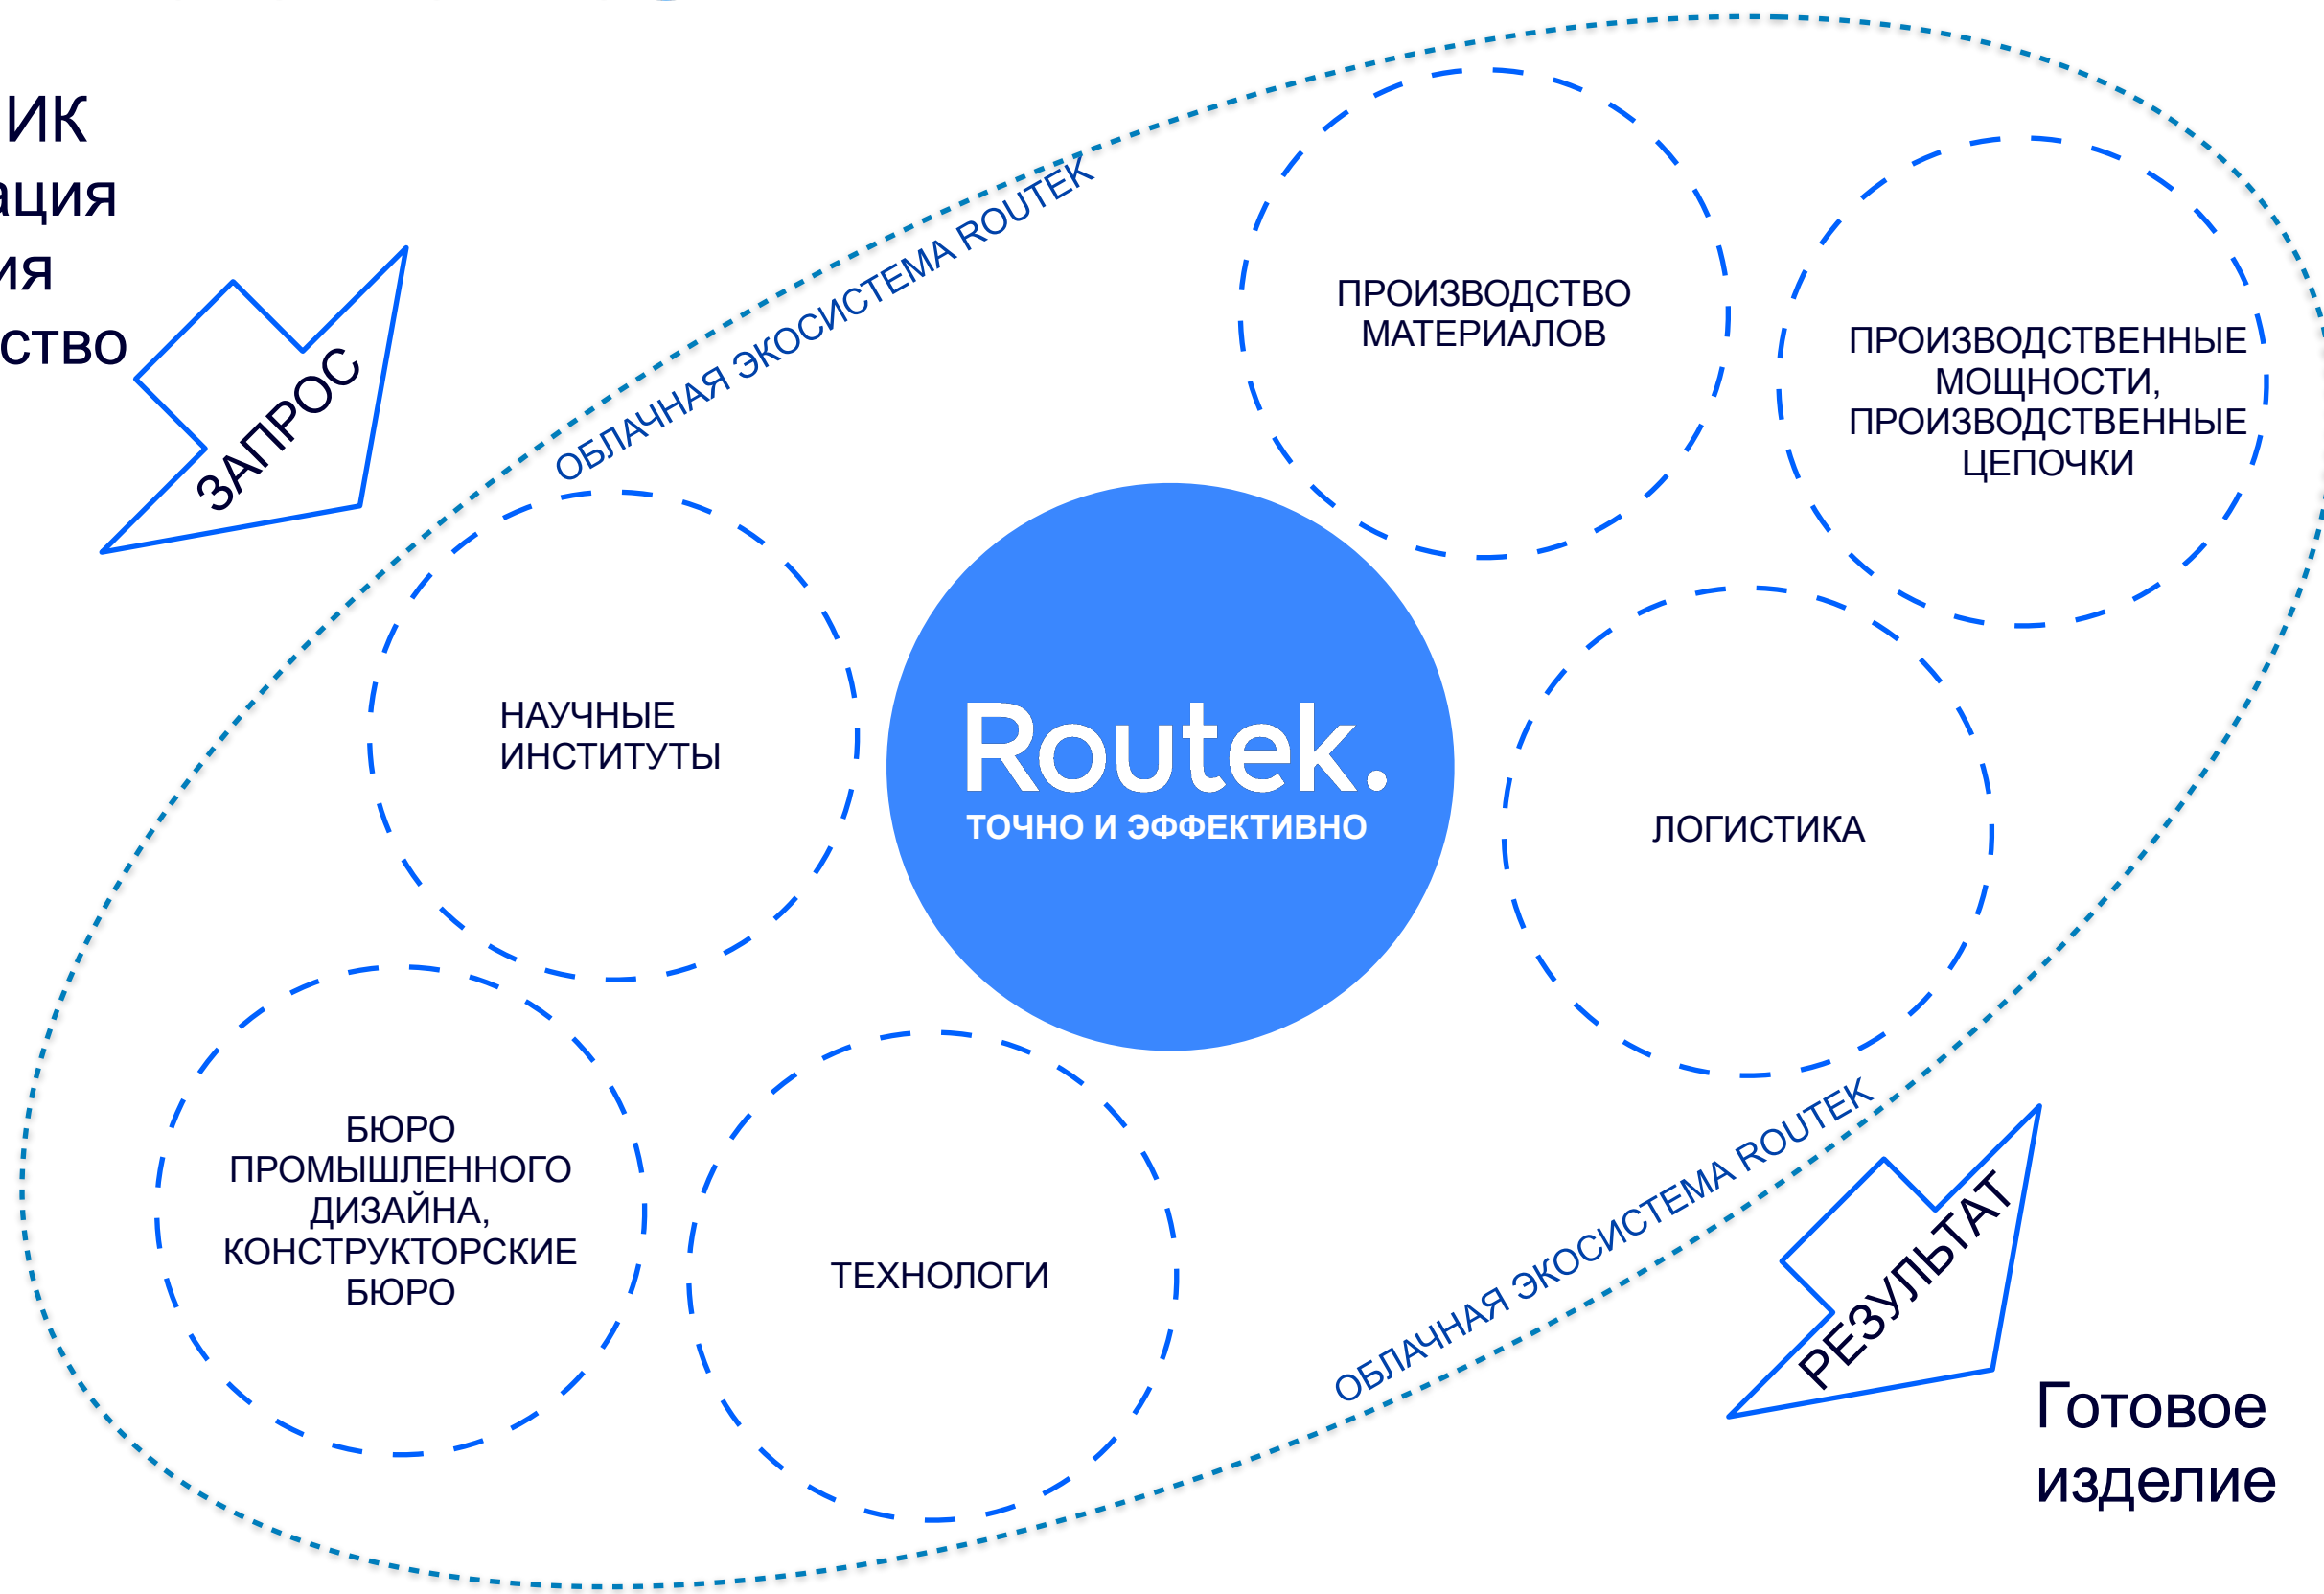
ИК
ация
ия
ство

ЗАПРОС

ОБЛАЧНАЯ ЭКОСИСТЕМА ROUTEK

ПРОИЗВОДСТВО МАТЕРИАЛОВ

ПРОИЗВОДСТВЕННЫЕ МОЩНОСТИ, ПРОИЗВОДСТВЕННЫЕ ЦЕПОЧКИ

НАУЧНЫЕ ИНСТИТУТЫ

Routek.
ТОЧНО И ЭФФЕКТИВНО

ЛОГИСТИКА

БЮРО ПРОМЫШЛЕННОГО ДИЗАЙНА, КОНСТРУКТОРСКИЕ БЮРО

ТЕХНОЛОГИ

ОБЛАЧНАЯ ЭКОСИСТЕМА ROUTEK

РЕЗУЛЬТАТ

Готовое изделие